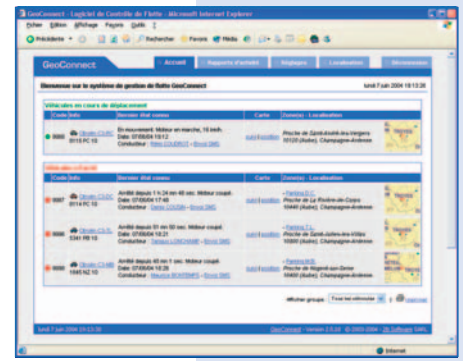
GeoConnect - Logiciel de Contrôle de Flotte - Microsoft Internet Explorer

Fichier Edition Affichage Favoris Outils ?

Précédente Rechercher Favoris Média

GeoConnect

Accueil | Rapports d'activité | Réglages | Localisation | Déconnexion

Bienvenue sur le système de gestion de flotte GeoConnect

lundi 7 juin 2004 18:13:20

Véhicules en cours de déplacement

| | Code | Info | Dernier état connu | Carte | Zone(s) - Localisation | |
|---|---|---|---|---|---|---|
| | 9000 | Citroën C5 DC 0515 FC 10 | En mouvement. Moteur en marche, 15 km/h. Date: 07/06/04 18:12 Conducteur: Rémi COUDROT - Envoi SMS | suivi / position | Proche de Saint-André-les-Vergers 10120 (Aube), Champagne-Ardenne | |

Véhicules à l'arrêt

| | Code | Info | Dernier état connu | Carte | Zone(s) - Localisation | |
|---|---|---|---|---|---|---|
| | 9007 | Citroën C5 DC 2014 FC 10 | Arrêté depuis 1 h 24 mn 40 sec. Moteur coupé. Date: 07/06/04 17:48 Conducteur: Gener LOUDIN - Envoi SMS | suivi / position | - Parking D.C. Proche de La Rivière-de-Corps 10440 (Aube), Champagne-Ardenne | |
| | 9006 | Citroën C5 DC 5341 RB 10 | Arrêté depuis 51 mn 50 sec. Moteur coupé. Date: 07/06/04 18:21 Conducteur: Tamaou LONCHAMP - Envoi SMS | suivi / position | - Parking T.C. Proche de Saint-Julien-les-Villas 10800 (Aube), Champagne-Ardenne | |
| | 9005 | Citroën C3 HB 1645 NZ 10 | Arrêté depuis 45 mn 1 sec. Moteur coupé. Date: 07/06/04 18:26 Conducteur: Maurice BOVERMPS - Envoi SMS | suivi / position | - Parking M.B. Proche de Nogent-sur-Seine 10400 (Aube), Champagne-Ardenne | |

Afficher groupe: Tous les véhicules

lundi 7 juin 2004 18:13:20

GeoConnect - Version 2.5.10 © 2003-2004 - 2b Software SARL

Internet